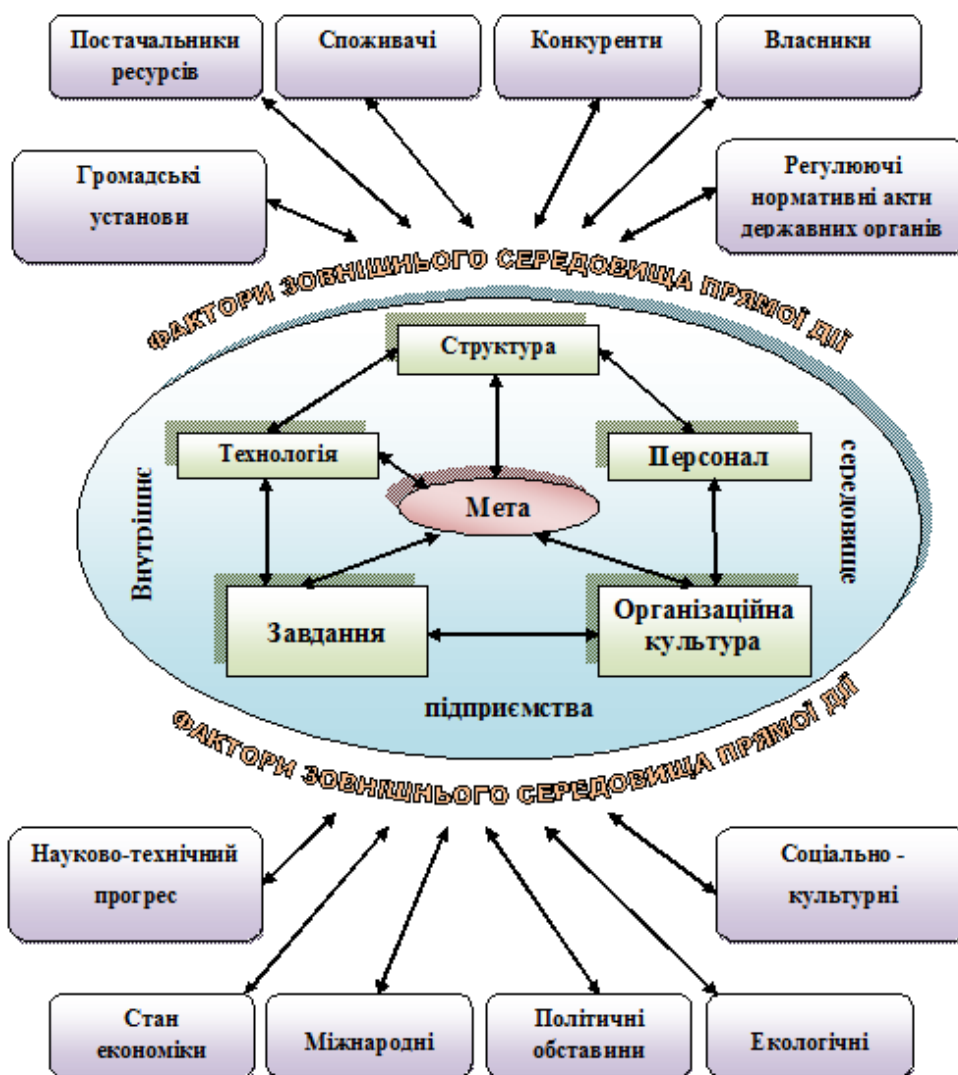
Постачальники ресурсів

Споживачі

Конкуренти

Власники

Громадські установи

Регулюючі нормативні акти державних органів

ФАКТОРИ ЗОВНІШНЬОГО СЕРЕДОВИЩА ПРЯМОЇ ДІЇ

Структура

Технологія

Персонал

Мета

Внутрішнє

середовище

Завдання

Організаційна культура

підприємства

ФАКТОРИ ЗОВНІШНЬОГО СЕРЕДОВИЩА ПРЯМОЇ ДІЇ

Науково-технічний прогрес

Соціально - культурні

Стан економіки

Міжнародні

Політичні обставини

Екологічні